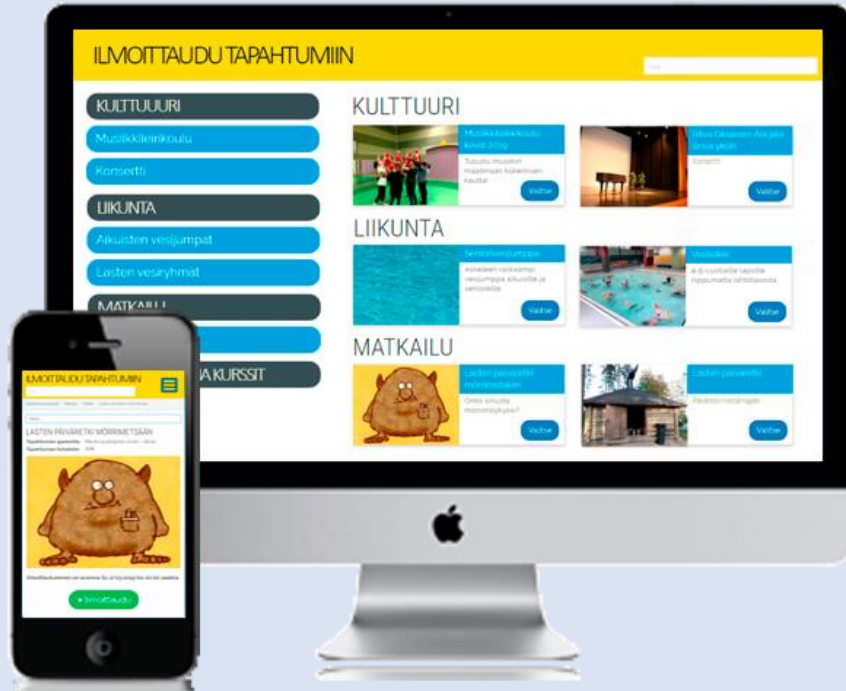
ILMOITTAUDU TAPAHTUMIIN

KULTTUURI
Musiikkileikkoulu
Konsertti
LIIKUNTA
Aikuisten vesijumpat
Lasten vesiryhmat
MATKAILU
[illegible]
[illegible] KURSSIT

KULTTUURI
Musiikkileikkikoulu kevät 2019
Tutustu musiikin maailmaan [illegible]
Valitse
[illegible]
Konsertti
Valitse

LIIKUNTA
Seniorivesijumppa
Aikuisten rauhallinen vesijumppa aikuisille ja senioreille
Valitse
Vesileikit
4-6-vuotiaille lapsille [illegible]
Valitse

MATKAILU
Lasten päiväretki Mörrimetsään
Onko sinusta mörrimöykyksi?
Valitse
Lasten päiväretki
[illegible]
Valitse

ILMOITTAUDU TAPAHTUMIIN
LASTEN PÄIVÄRETKI MÖRRIMETSÄÄN
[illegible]
Ilmoittaudu